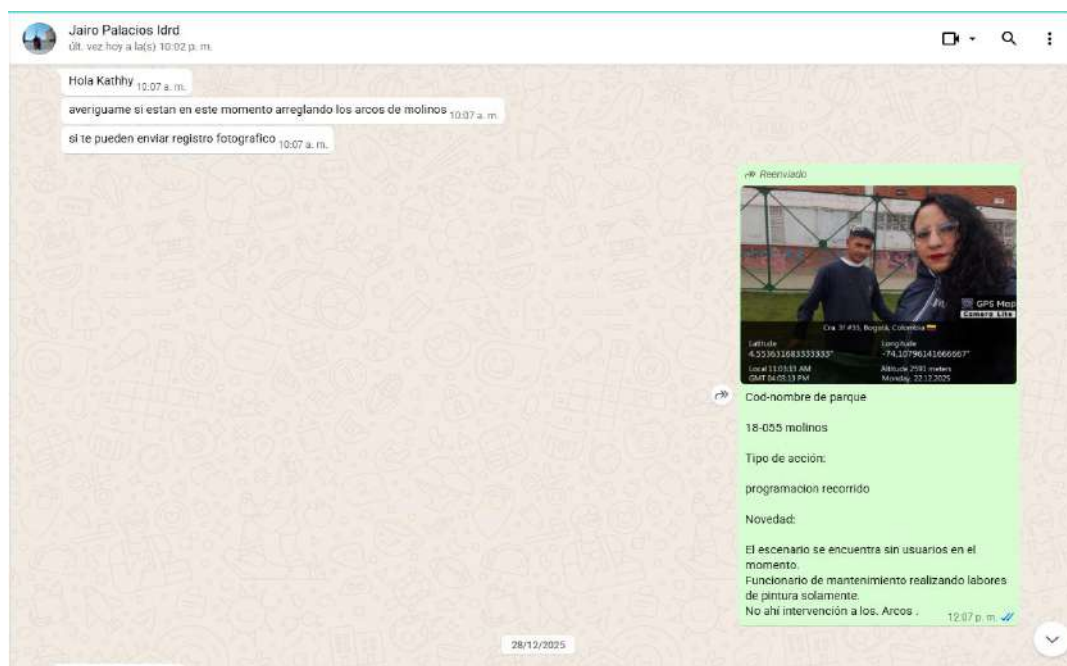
Jairo Palacios Idrd
últ. vez hoy a la(s) 10:02 p. m.

Hola Kathhy 10:07 a. m.

averiguame si estan en este momento arreglando los arcos de molinos 10:07 a. m.

si te pueden enviar registro fotografico 10:07 a. m.

Reenviado

GPS Map Camera Lite

Cra. 3f #55, Bogotá, Colombia

Latitude
4.553631683333333°

Longitude
-74.10796141666667°

Local 11:03:33 AM
GMT 04:03:33 PM

Altitude 2591 meters
Monday, 22.12.2025

Cod-nombre de parque

18-055 molinos

Tipo de acción:

programacion recorrido

Novedad:

El escenario se encuentra sin usuarios en el momento.
Funcionario de mantenimiento realizando labores de pintura solamente.
No ahí intervención a los. Arcos . 12:07 p. m.

28/12/2025